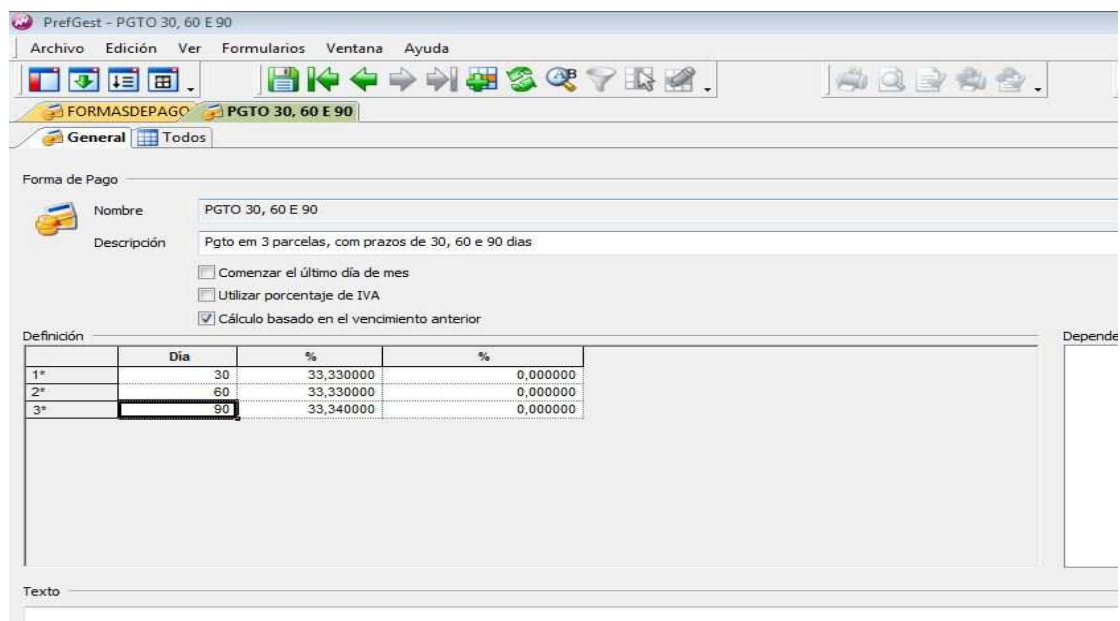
PrefGest - PGTO 30, 60 E 90

Archivo Edición Ver Formularios Ventana Ayuda

FORMASDEPAGO PGTO 30, 60 E 90

General Todos

Forma de Pago

Nombre PGTO 30, 60 E 90

Descripción Pgto em 3 parcelas, com prazos de 30, 60 e 90 dias

Comenzar el último día de mes

Utilizar porcentaje de IVA

Cálculo basado en el vencimiento anterior

Definición

| | Dia | % | % |
|---|---|---|---|
| 1° | 30 | 33,330000 | 0,000000 |
| 2° | 60 | 33,330000 | 0,000000 |
| 3° | 90 | 33,340000 | 0,000000 |

Depende

Texto